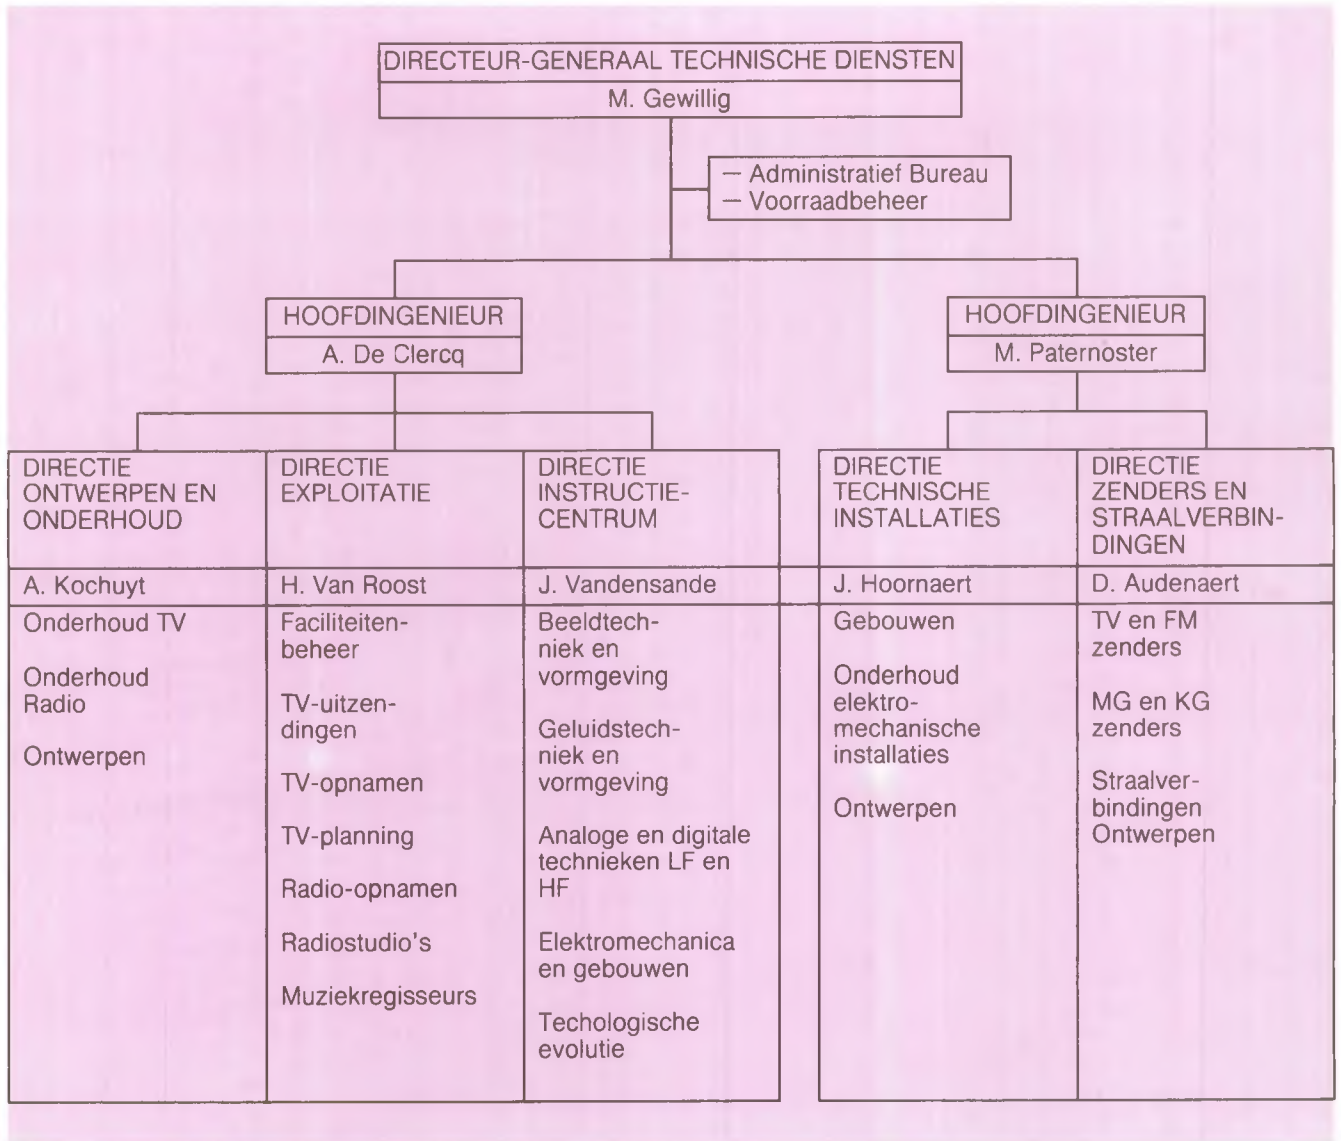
DIRECTEUR-GENERAAL TECHNISCHE DIENSTEN
M. Gewillig

— Administratief Bureau
— Voorraadbeheer

HOOFDINGENIEUR
A. De Clercq

HOOFDINGENIEUR
M. Paternoster

| DIRECTIE ONTWERPEN EN ONDERHOUD | DIRECTIE EXPLOITATIE | DIRECTIE INSTRUCTIE-CENTRUM | DIRECTIE TECHNISCHE INSTALLATIES | DIRECTIE ZENDERS EN STRAALVERBINDINGEN |
|---|---|---|---|---|
| A. Kochuyt | H. Van Roost | J. Vandensande | J. Hoornaert | D. Audenaert |
| Onderhoud TV<br><br>Onderhoud Radio<br><br>Ontwerpen | Faciliteitenbeheer<br><br>TV-uitzendingen<br><br>TV-opnamen<br><br>TV-planning<br><br>Radio-opnamen<br><br>Radiostudio's<br><br>Muziekregisseurs | Beeldtechniek en vormgeving<br><br>Geluidstechniek en vormgeving<br><br>Analoge en digitale technieken LF en HF<br><br>Elektromechanica en gebouwen<br><br>Techologische evolutie | Gebouwen<br><br>Onderhoud elektromechanische installaties<br><br>Ontwerpen | TV en FM zenders<br><br>MG en KG zenders<br><br>Straalverbindingen Ontwerpen |